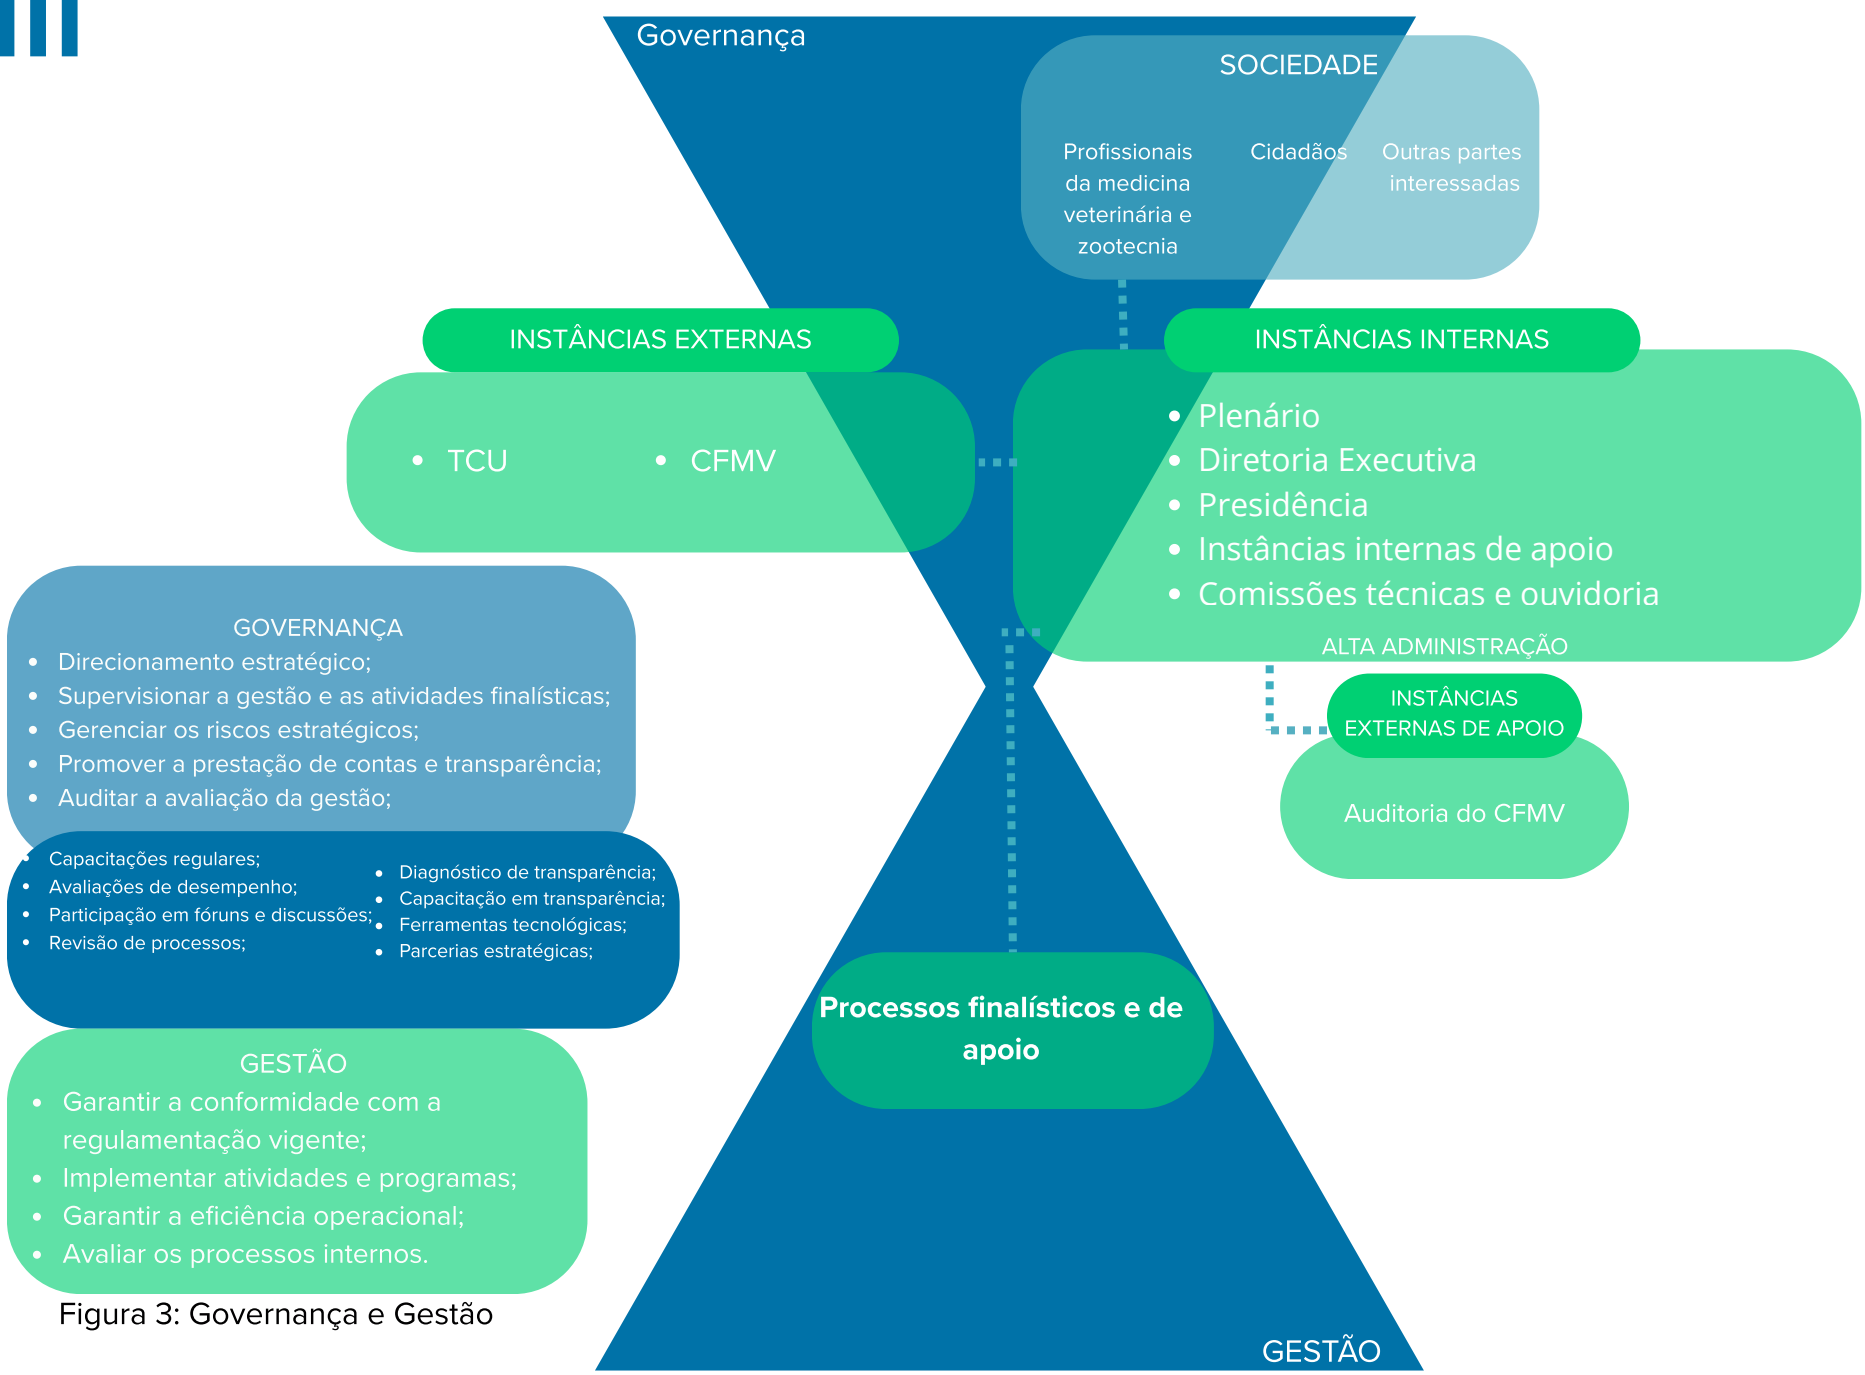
Governança

SOCIEDADE

Profissionais da medicina veterinária e zootecnia

Cidadãos

Outras partes interessadas

INSTÂNCIAS EXTERNAS

- TCU
- CFMV

INSTÂNCIAS INTERNAS

- Plenário
- Diretoria Executiva
- Presidência
- Instâncias internas de apoio
- Comissões técnicas e ouvidoria

ALTA ADMINISTRAÇÃO

INSTÂNCIAS EXTERNAS DE APOIO

Auditoria do CFMV

GOVERNANÇA

- Direcionamento estratégico;
- Supervisionar a gestão e as atividades finalísticas;
- Gerenciar os riscos estratégicos;
- Promover a prestação de contas e transparência;
- Auditar a avaliação da gestão;

- Capacitações regulares;
- Avaliações de desempenho;
- Participação em fóruns e discussões;
- Revisão de processos;

- Diagnóstico de transparência;
- Capacitação em transparência;
- Ferramentas tecnológicas;
- Parcerias estratégicas;

Processos finalísticos e de apoio

GESTÃO

- Garantir a conformidade com a regulamentação vigente;
- Implementar atividades e programas;
- Garantir a eficiência operacional;
- Avaliar os processos internos.

Figura 3: Governança e Gestão

GESTÃO